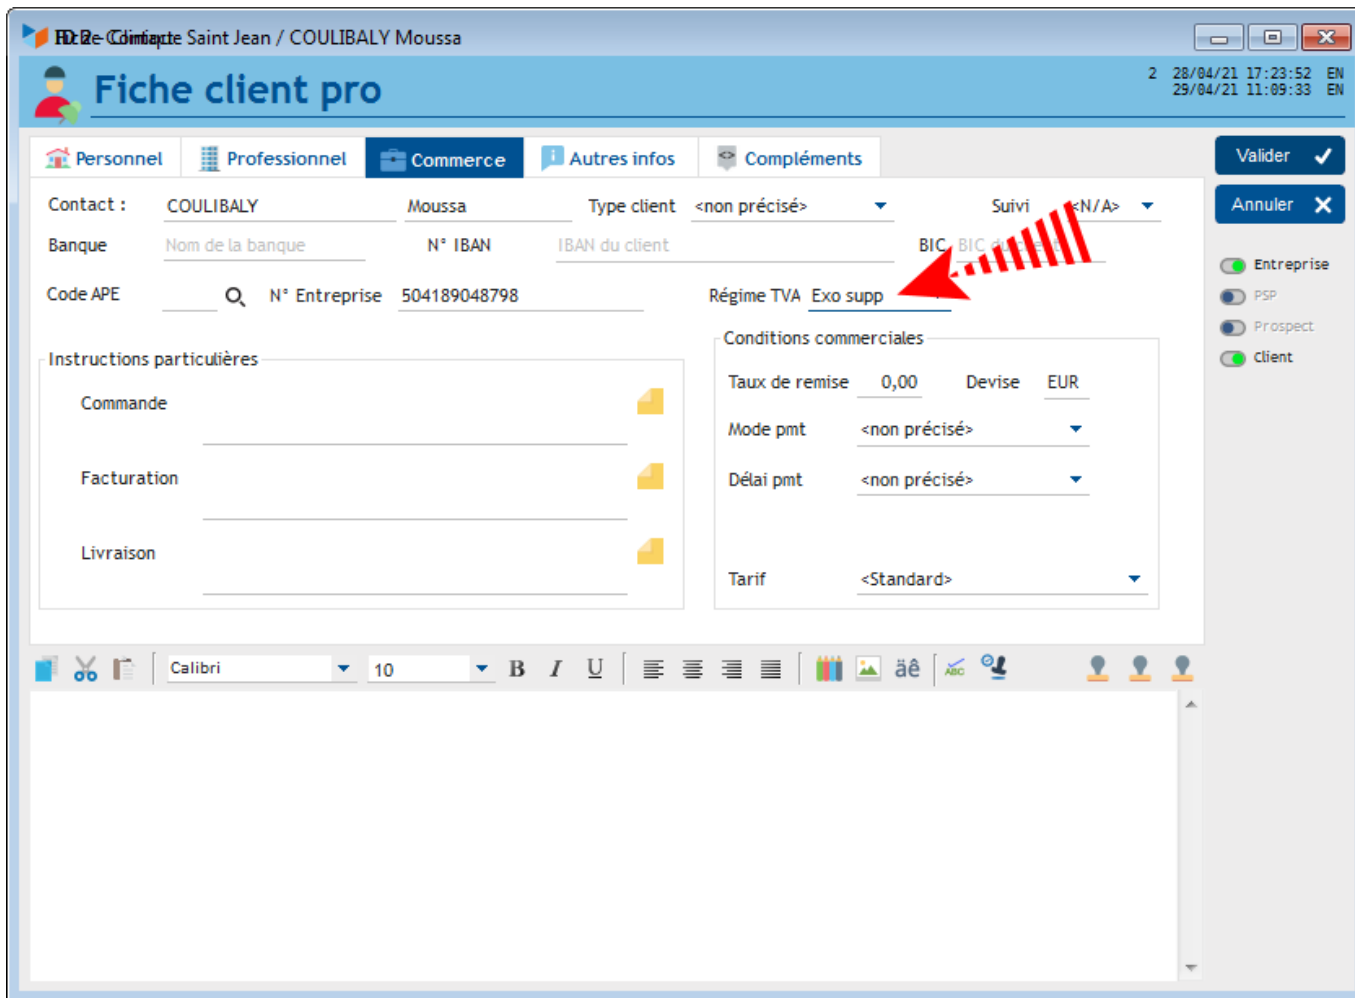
Fiche Client - Ecole Saint Jean / COULIBALY Moussa

Fiche client pro

2 28/04/21 17:23:52 EN
29/04/21 11:09:33 EN

Personnel
Professionnel
Commerce
Autres infos
Compléments

Valider
Annuler

Contact : COULIBALY Moussa Type client <non précisé> Suivi <N/A>

Banque Nom de la banque N° IBAN IBAN du client BIC BIC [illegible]

Code APE N° Entreprise 504189048798 Régime TVA Exo supp

Entreprise
PSP
Prospect
Client

Instructions particulières

Commande

Facturation

Livraison

Conditions commerciales

Taux de remise 0,00 Devise EUR

Mode pmt <non précisé>

Délai pmt <non précisé>

Tarif <Standard>

Calibri 10 B I U äê